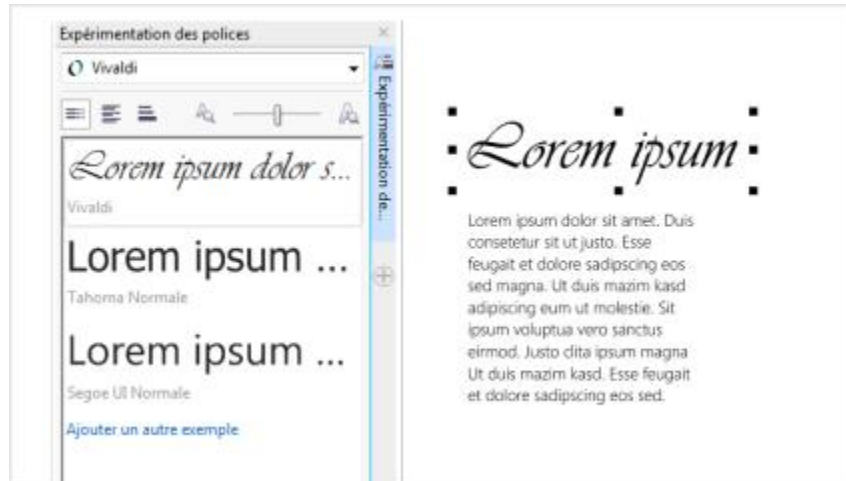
Expérimentation des polices

Vivaldi

Lorem ipsum dolor s...

Vivaldi

Lorem ipsum ...

Tahoma Normale

Lorem ipsum ...

Segoe UI Normale

Ajouter un autre exemple

Expérimentation de...

Lorem ipsum

Lorem ipsum dolor sit amet. Duis consetetur sit ut justo. Esse feugait et dolore sadipscing eos sed magna. Ut duis mazim kasd adipiscing eum ut molestie. Sit ipsum voluptua vero sanctus eirmod. Justo clita ipsum magna Ut duis mazim kasd. Esse feugait et dolore sadipscing eos sed.